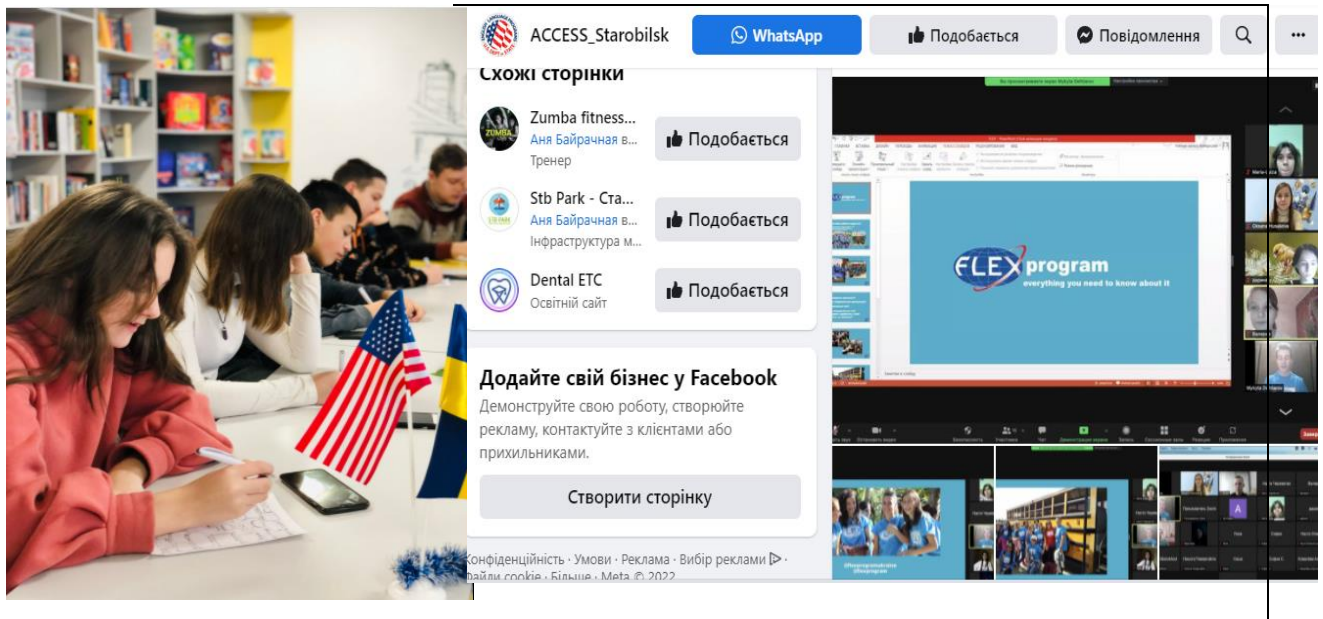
ACCESS_Starobilsk

WhatsApp

Подобається

Повідомлення

Схожі сторінки

Zumba fitness...
Аня Байрачная в...
Тренер

Подобається

Stb Park - Ста...
Аня Байрачная в...
Інфраструктура м...

Подобається

Dental ETC
Освітній сайт

Подобається

Додайте свій бізнес у Facebook

Демонструйте свою роботу, створюйте рекламу, контактуйте з клієнтами або прихильниками.

Створити сторінку

Конфіденційність · Умови · Реклама · Вибір реклами · Файли cookie · Більше · Meta © 2022

FLEX program
everything you need to know about it